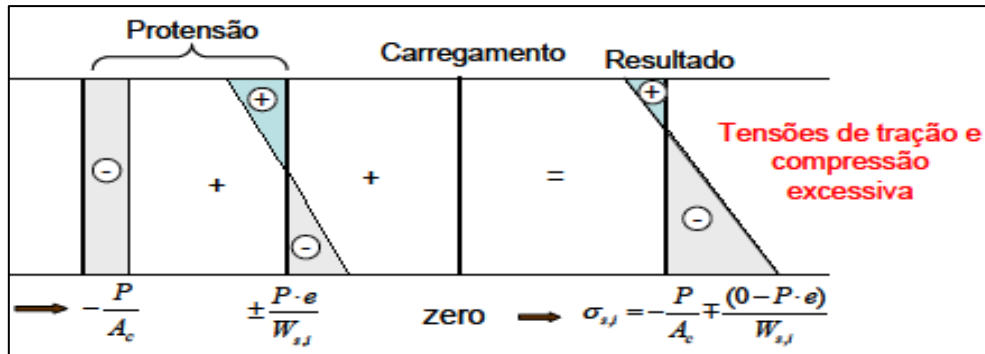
Protensão

Carregamento

Resultado

-

+

+

-

+

=

+

-

Tensões de tração e compressão excessiva

$-\frac{P}{A_c}$

$\pm\frac{P\cdot e}{W_{s,i}}$

zero

$\sigma_{s,i}=-\frac{P}{A_c}\mp\frac{(0-P\cdot e)}{W_{s,i}}$